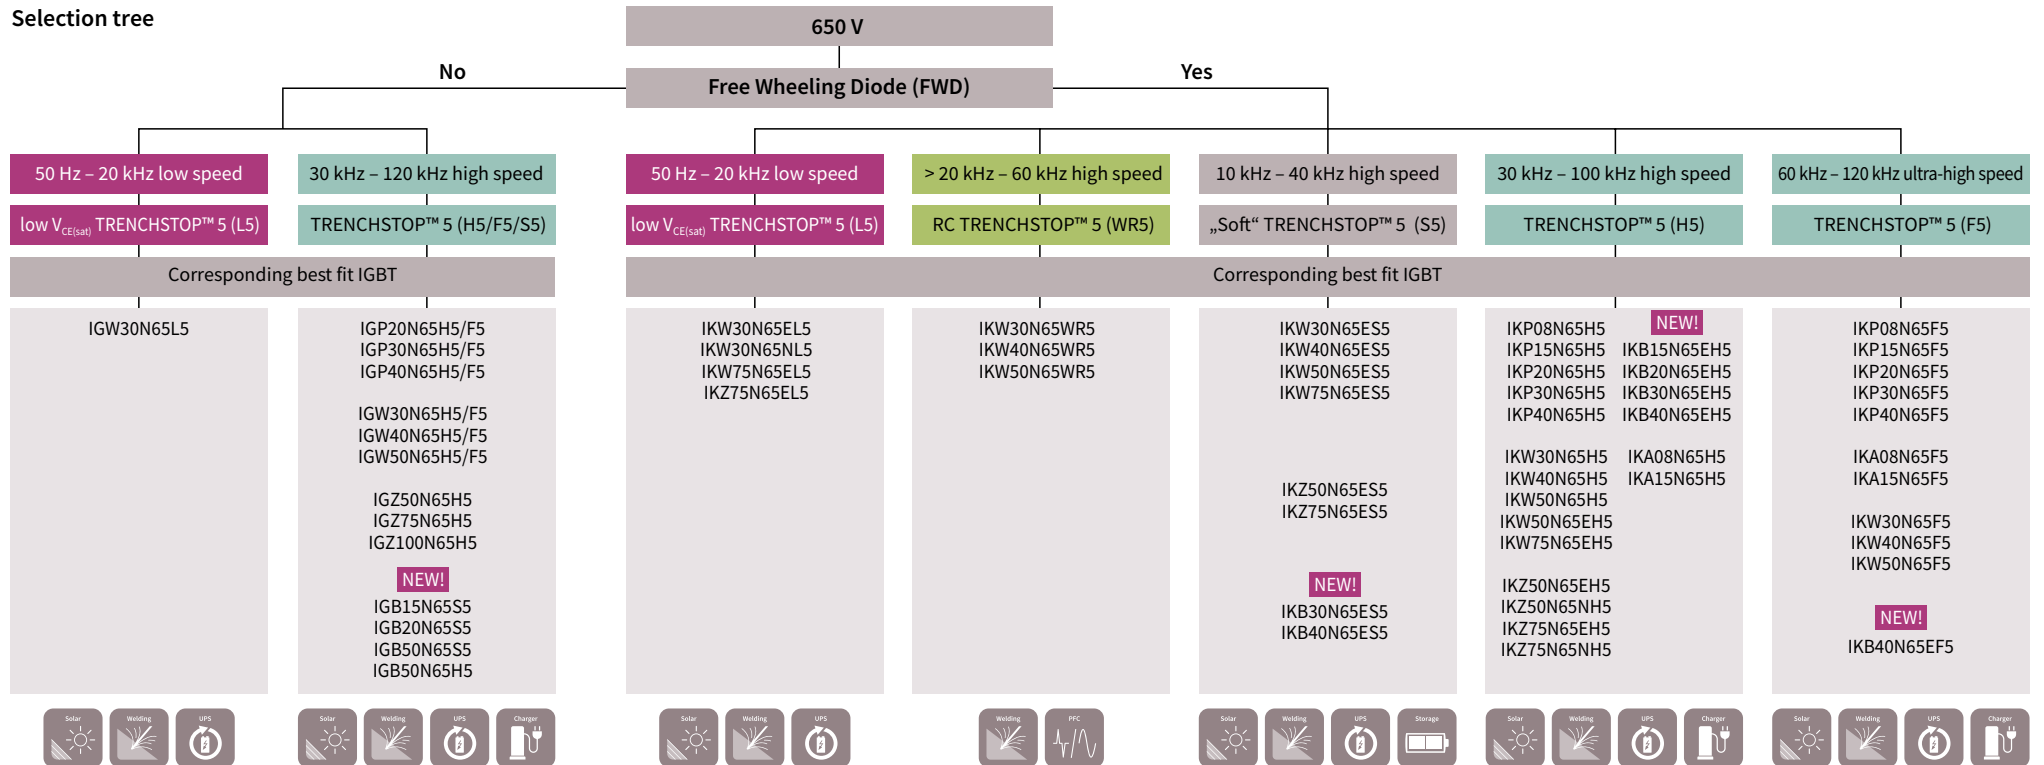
Selection tree

650 V

No

Free Wheeling Diode (FWD)

Yes

50 Hz – 20 kHz low speed

low $V_{CE(sat)}$ TRENCHSTOP™ 5 (L5)

30 kHz – 120 kHz high speed

TRENCHSTOP™ 5 (H5/F5/S5)

Corresponding best fit IGBT

IGW30N65L5

IGP20N65H5/F5
IGP30N65H5/F5
IGP40N65H5/F5

IGW30N65H5/F5
IGW40N65H5/F5
IGW50N65H5/F5

IGZ50N65H5
IGZ75N65H5
IGZ100N65H5

NEW!
IGB15N65S5
IGB20N65S5
IGB50N65S5
IGB50N65H5

Solar Welding UPS

Solar Welding UPS Charger

50 Hz – 20 kHz low speed

low $V_{CE(sat)}$ TRENCHSTOP™ 5 (L5)

> 20 kHz – 60 kHz high speed

RC TRENCHSTOP™ 5 (WR5)

10 kHz – 40 kHz high speed

„Soft“ TRENCHSTOP™ 5 (S5)

30 kHz – 100 kHz high speed

TRENCHSTOP™ 5 (H5)

60 kHz – 120 kHz ultra-high speed

TRENCHSTOP™ 5 (F5)

Corresponding best fit IGBT

IKW30N65EL5
IKW30N65NL5
IKW75N65EL5
IKZ75N65EL5

IKW30N65WR5
IKW40N65WR5
IKW50N65WR5

IKW30N65ES5
IKW40N65ES5
IKW50N65ES5
IKW75N65ES5

IKZ50N65ES5
IKZ75N65ES5

NEW!
IKB30N65ES5
IKB40N65ES5

IKP08N65H5
IKP15N65H5
IKP20N65H5
IKP30N65H5
IKP40N65H5

NEW!
IKB15N65EH5
IKB20N65EH5
IKB30N65EH5
IKB40N65EH5

IKW30N65H5
IKW40N65H5
IKW50N65H5
IKW50N65EH5
IKW75N65EH5

IKA08N65H5
IKA15N65H5

IKZ50N65EH5
IKZ50N65NH5
IKZ75N65EH5
IKZ75N65NH5

IKP08N65F5
IKP15N65F5
IKP20N65F5
IKP30N65F5
IKP40N65F5

IKA08N65F5
IKA15N65F5

IKW30N65F5
IKW40N65F5
IKW50N65F5

NEW!
IKB40N65EF5

Solar Welding UPS

Welding PFC

Solar Welding UPS Storage

Solar Welding UPS Charger

Solar Welding UPS Charger